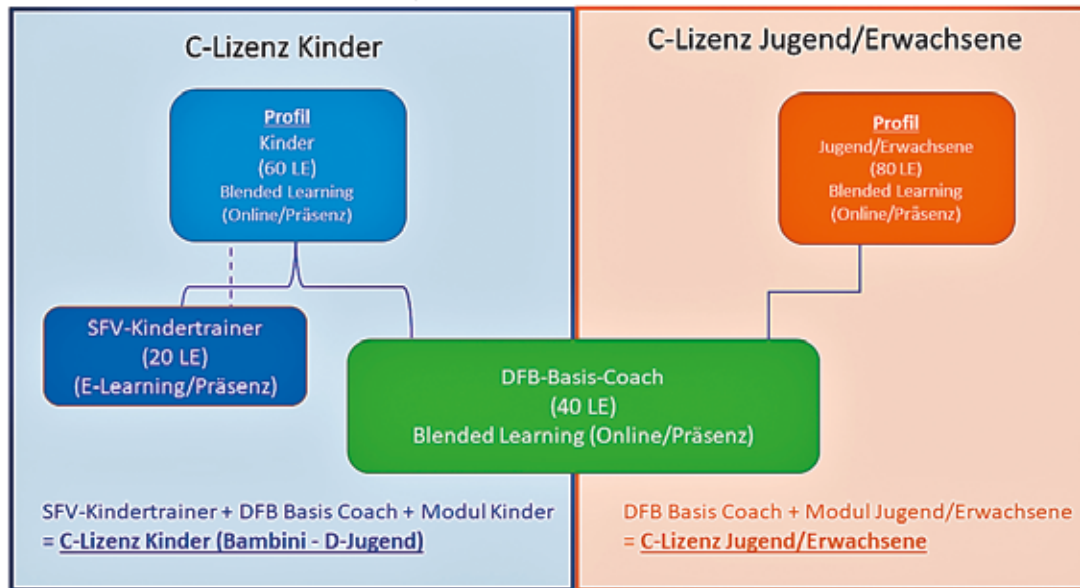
C-Lizenz Kinder

C-Lizenz Jugend/Erwachsene

Profil
Kinder
(60 LE)
Blended Learning
(Online/Präsenz)

Profil
Jugend/Erwachsene
(80 LE)
Blended Learning
(Online/Präsenz)

SFV-Kindertrainer
(20 LE)
(E-Learning/Präsenz)

DFB-Basis-Coach
(40 LE)
Blended Learning (Online/Präsenz)

SFV-Kindertrainer + DFB Basis Coach + Modul Kinder
= C-Lizenz Kinder (Bambini - D-Jugend)

DFB Basis Coach + Modul Jugend/Erwachsene
= C-Lizenz Jugend/Erwachsene